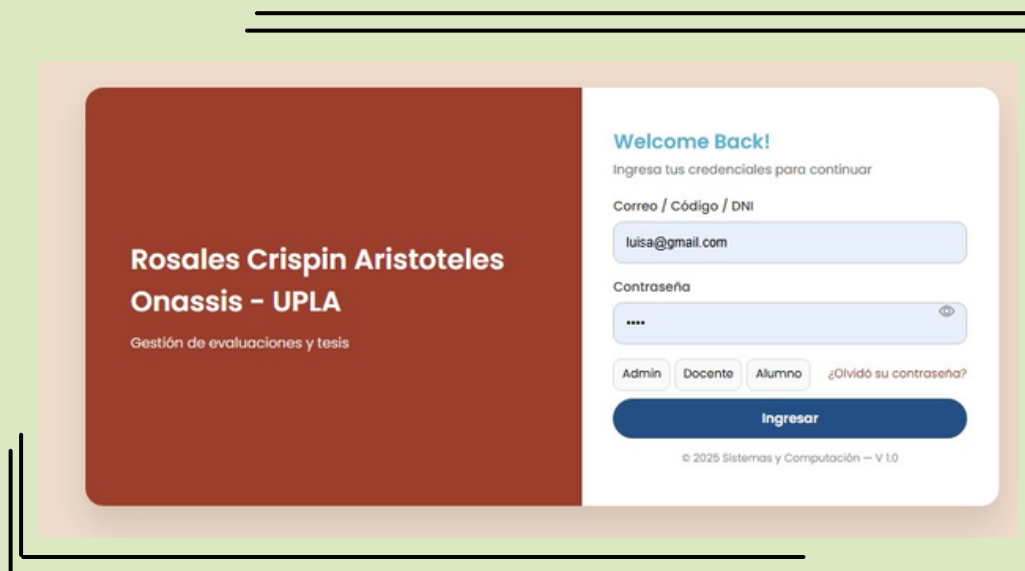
Rosales Crispin Aristoteles Onassis - UPLA

Gestión de evaluaciones y tesis

Welcome Back!

Ingresa tus credenciales para continuar

Correo / Código / DNI

luisa@gmail.com

Contraseña

••••

Admin Docente Alumno ¿Olvidó su contraseña?

Ingresar

© 2025 Sistemas y Computación — V 1.0